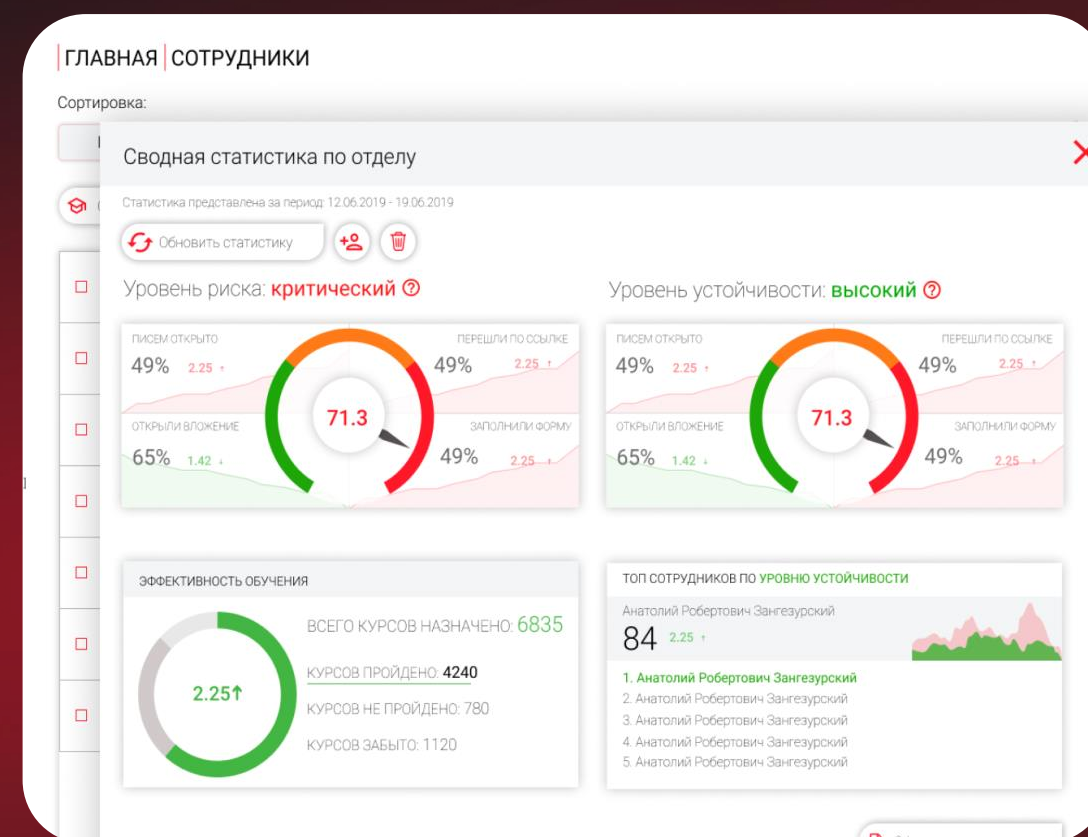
ГЛАВНАЯ СОТРУДНИКИ

Сортировка:

Сводная статистика по отделу

Статистика представлена за период: 12.06.2019 - 19.06.2019

Обновить статистику

Уровень риска: критический

ПИСЕМ ОТКРЫТО
49% 2.25

ПЕРЕШЛИ ПО ССЫЛКЕ
49% 2.25

71.3

ОТКРЫЛИ ВЛОЖЕНИЕ
65% 1.42

ЗАПОЛНИЛИ ФОРМУ
49% 2.25

Уровень устойчивости: высокий

ПИСЕМ ОТКРЫТО
49% 2.25

ПЕРЕШЛИ ПО ССЫЛКЕ
49% 2.25

71.3

ОТКРЫЛИ ВЛОЖЕНИЕ
65% 1.42

ЗАПОЛНИЛИ ФОРМУ
49% 2.25

ЭФФЕКТИВНОСТЬ ОБУЧЕНИЯ

2.25↑

ВСЕГО КУРСОВ НАЗНАЧЕНО: 6835

КУРСОВ ПРОЙДЕНО: 4240

КУРСОВ НЕ ПРОЙДЕНО: 780

КУРСОВ ЗАБЫТО: 1120

ТОП СОТРУДНИКОВ ПО УРОВНЮ УСТОЙЧИВОСТИ

Анатолий Робертович Зангезурский
84 2.25

1. Анатолий Робертович Зангезурский
2. Анатолий Робертович Зангезурский
3. Анатолий Робертович Зангезурский
4. Анатолий Робертович Зангезурский
5. Анатолий Робертович Зангезурский